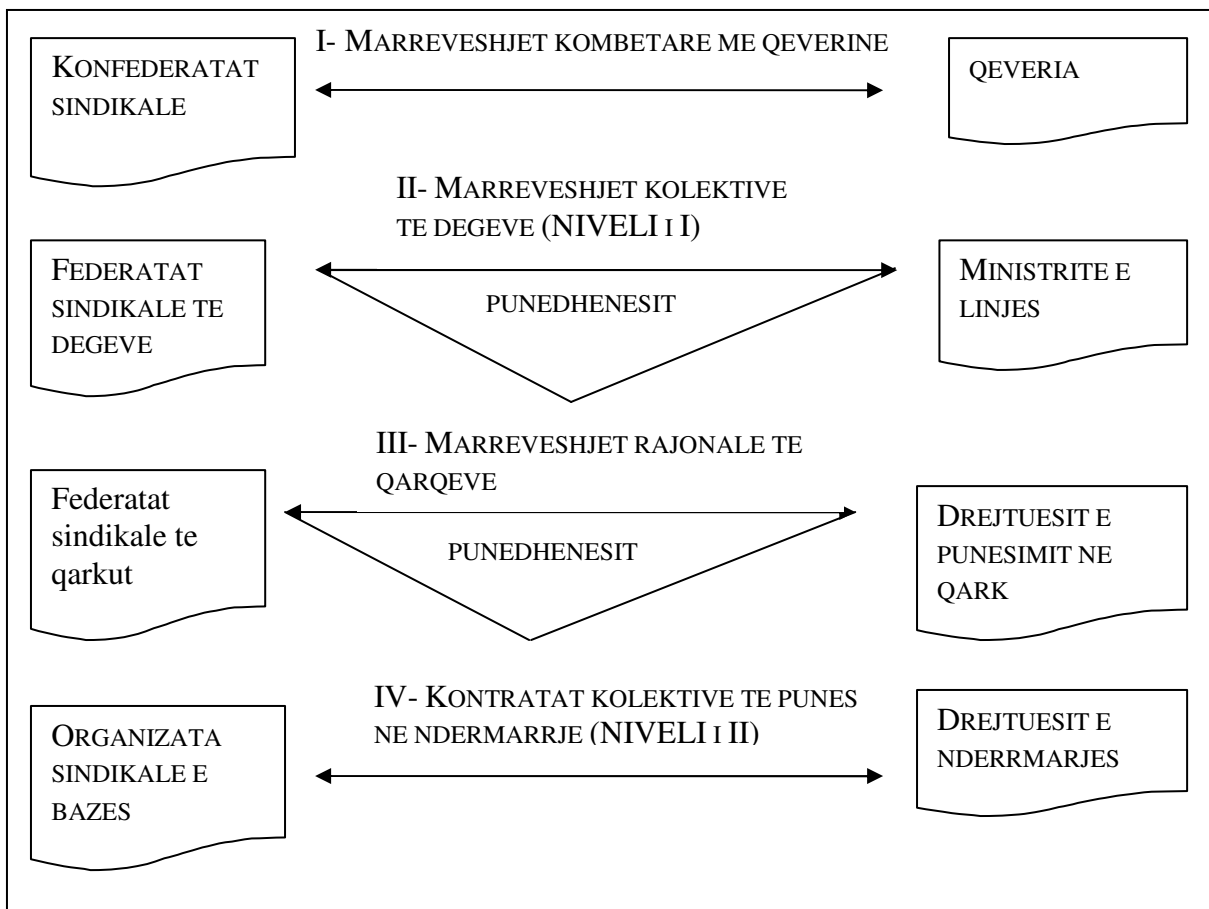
I- MARREVESHJET KOMBETARE ME QEVERINE

KONFEDERATAT SINDIKALE

QEVERIA

II- MARREVESHJET KOLEKTIVE TE DEGEVE (NIVELI I I)

FEDERATAT SINDIKALE TE DEGEVE

PUNEDHENESIT

MINISTRITE E LINJES

III- MARREVESHJET RAJONALE TE QARQEVE

Federatat sindikale te qarkut

PUNEDHENESIT

DREJTUESIT E PUNESIMIT NE QARK

IV- KONTRATAT KOLEKTIVE TE PUNES NE NDERMARRJE (NIVELI I II)

ORGANIZATA SINDIKALE E BAZES

DREJTUESIT E NDERRMARJES